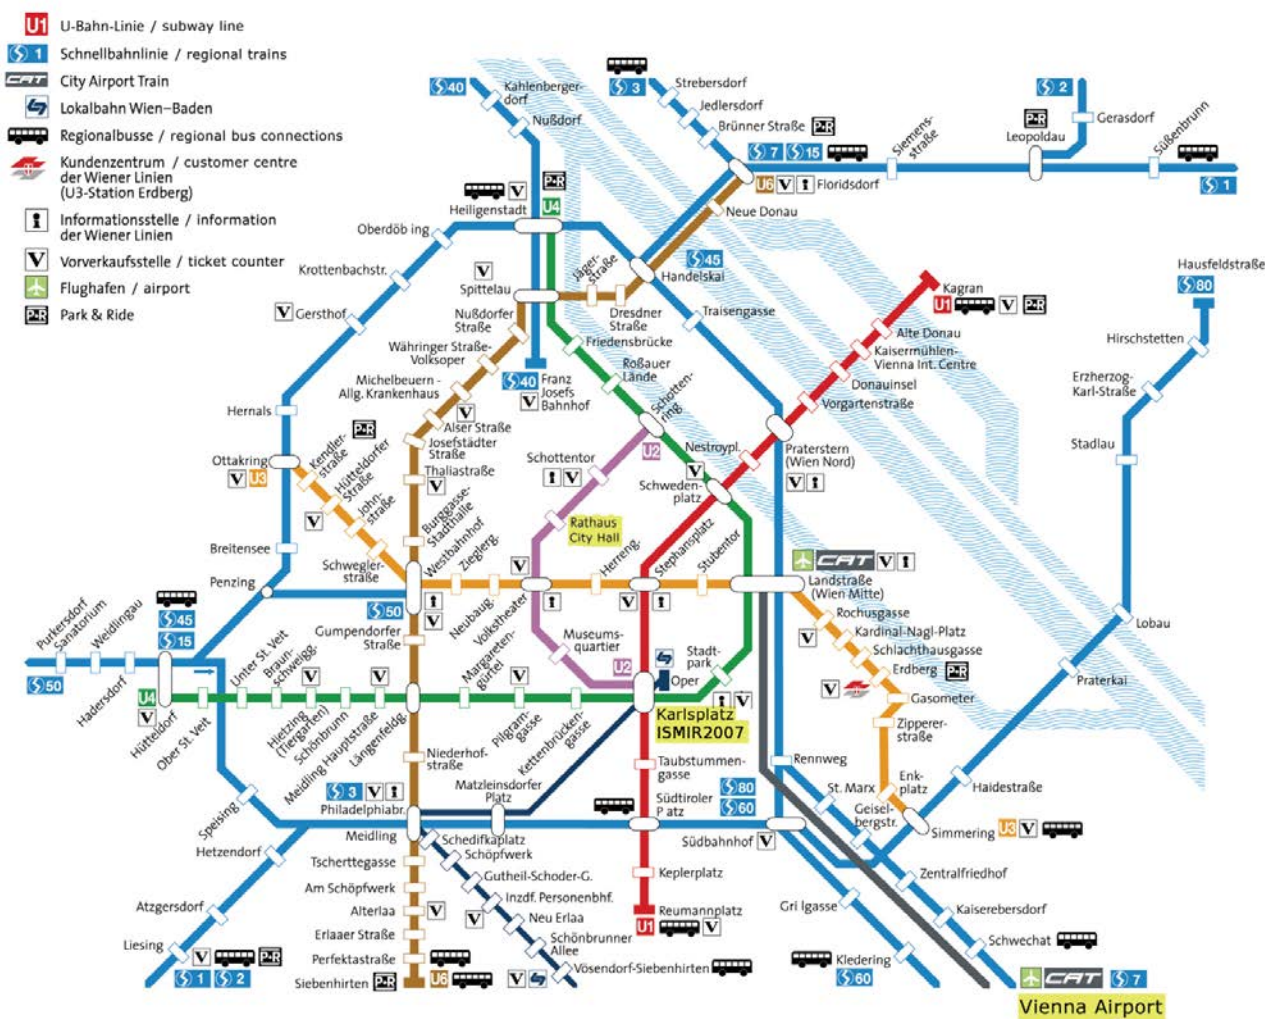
U1 U-Bahn-Linie / subway line
S1 Schnellbahnlinie / regional trains
CAT City Airport Train
Lokalbahn Wien–Baden
Regionalbusse / regional bus connections
Kundenzentrum / customer centre der Wiener Linien (U3-Station Erdberg)
Informationsstelle / information der Wiener Linien
V Vorverkaufsstelle / ticket counter
Flughafen / airport
P+R Park & Ride

S40 Kahlenbergerdorf
Nußdorf
S3 Strebersdorf
Jedlersdorf
Brünner Straße P+R
S7 S15
Siemensstraße
P+R Leopoldau
S2 Gerasdorf
Süßenbrunn
S1
U6 V Floridsdorf
Neue Donau
V P+R
Heiligenstadt U4
Oberdöbling
Krottenbachstr.
V Spittelau
Jägerstraße
Dresdner Straße
S45 Handelskai
Traisengasse
Kagran U1 V P+R
Hausfeldstraße S80
Gersthof V
Nußdorfer Straße
Friedensbrücke
Alte Donau
Kaisermühlen-Vienna Int. Centre
Hirschstetten
Währinger Straße-Volksoper
Roßauer Lände
Donauinsel
Erzherzog-Karl-Straße
Michelbeuern-Allg. Krankenhaus
S40 Franz Josefs Bahnhof V
Schottenring
Vorgartenstraße
Hernals
Alser Straße
P+R
Josefstädter Straße
Kendlerstraße
Hütteldorfer Straße
Nestroypl.
Praterstern (Wien Nord) V
Stadlau
Ottakring V U3
Thaliastraße V
Johnstraße
Schottentor V
U2
Schwedenplatz V
Burggasse-Stadthalle
V
Westbahnhof
Rathaus City Hall
Breitensee
Zieglerg.
Herreng.
Stephansplatz
Stubentor
CAT V
Schweglerstraße
Penzing
V
Landstraße (Wien Mitte)
Rochusgasse
S50 V
Neubaug.
Volkstheater
V
Purkersdorf Sanatorium
Weidlingau
S45 S15
Gumpendorfer Straße
Kardinal-Nagl-Platz
Schlachthausgasse
V
Museumsquartier
Unter St. Veit
Braunschweigg.
V V
Margaretengürtel
Stadtpark
Lobau
Erdberg P+R
S50
Hadersdorf
U4 V
Hütteldorf
Ober St. Veit
Hietzing (Tiergarten)
Schönbrunn
Meidling Hauptstraße
Längenfeldg.
Pilgramgasse
Kettenbrückengasse
U2 Oper V
Gasometer
Karlsplatz ISMIR2007
Pratterkai
Zipperer-straße
Niederhofstraße
Taubstummengasse
Rennweg
S3 V
Philadelphiabr.
Matzleinsdorfer Platz
Südtiroler Platz S80 S60
St. Marx
Enkplatz
Haidestraße
Meidling
Speising
Schedifkaplatz
Südbahnhof V
Geiselbergstr.
Simmering U3 V
Hetzendorf
Tscherttegasse
Schöpfwerk
Keplerplatz
Zentralfriedhof
Am Schöpfwerk
Gutheil-Schoder-G.
Atzgersdorf
Alterlaa V
Inzdf. Personenbhf.
Gri Igasse
Kaiserebersdorf
V
Neu Erlaa
Reumannplatz U1 V
Liesing V P+R
Erlaaer Straße
Schönbrunner Allee
Schwechat
S1 S2
Perfektastraße
Kledering S60
CAT S7
Siebenhirten P+R U6
V
Vösendorf-Siebenhirten
Vienna Airport